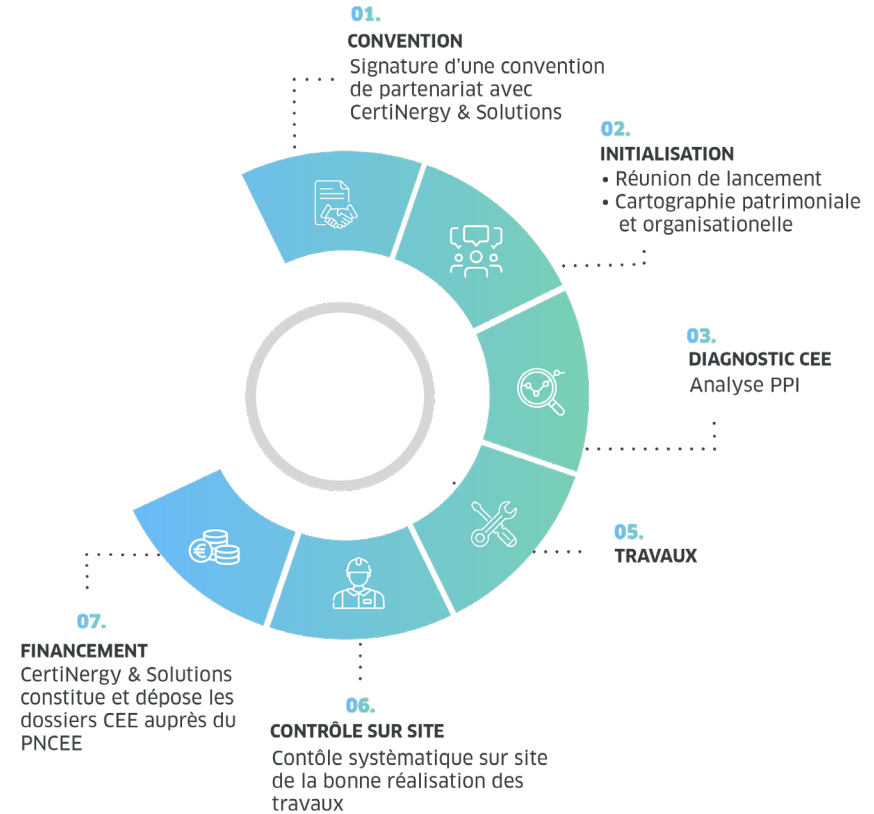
01.
CONVENTION
Signature d’une convention de partenariat avec CertiNergy & Solutions

02.
INITIALISATION
• Réunion de lancement
• Cartographie patrimoniale et organisationelle

03.
DIAGNOSTIC CEE
Analyse PPI

05.
TRAVAUX

06.
CONTRÔLE SUR SITE
Contôle systèmatique sur site de la bonne réalisation des travaux

07.
FINANCEMENT
CertiNergy & Solutions constitue et dépose les dossiers CEE auprès du PNCEE